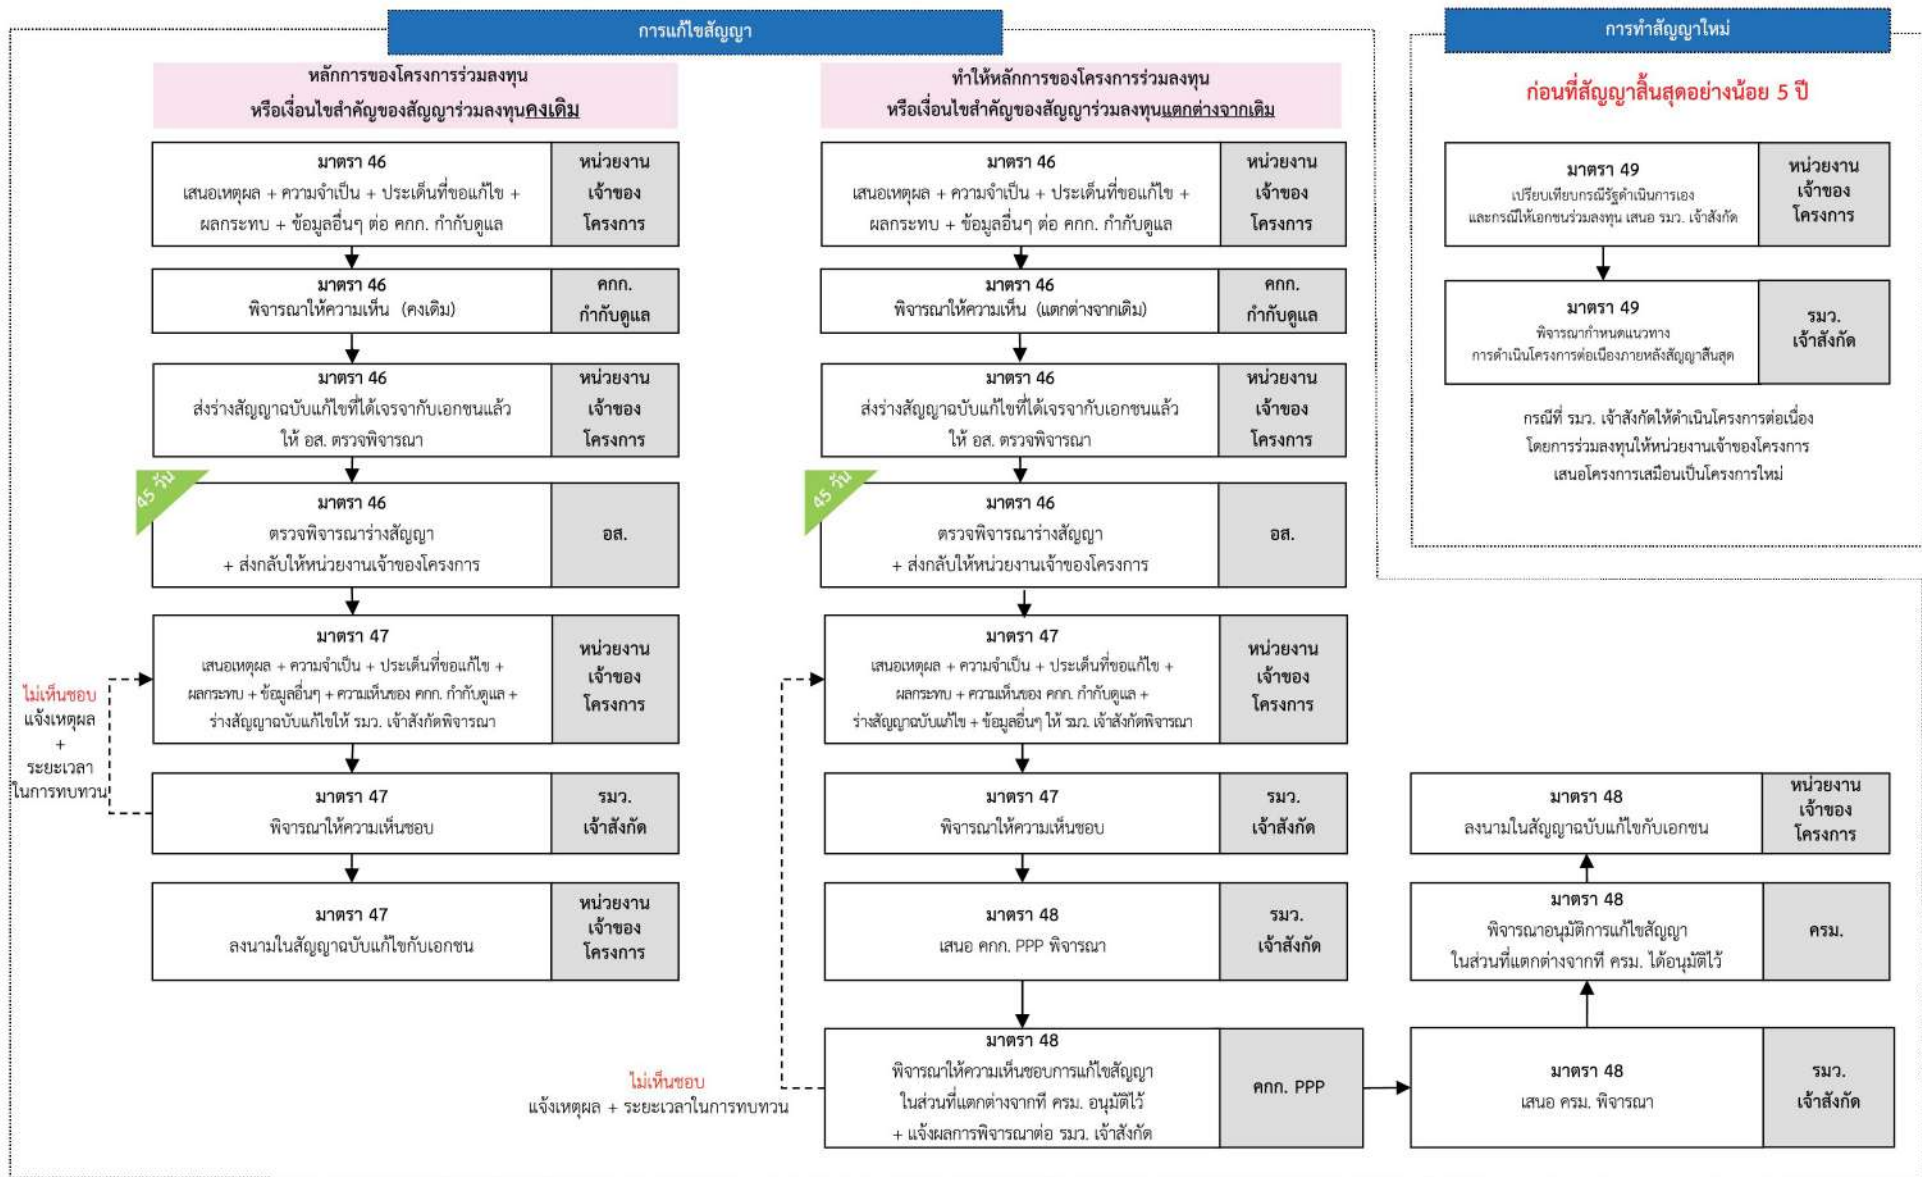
การแก้ไขสัญญา

หลักการของโครงการร่วมลงทุน หรือเงื่อนไขสำคัญของสัญญาร่วมลงทุนคงเดิม

| มาตรา 46 เสนอเหตุผล + ความจำเป็น + ประเด็นที่ขอแก้ไข + ผลกระทบ + ข้อมูลอื่นๆ ต่อ คกก. กำกับดูแล | หน่วยงานเจ้าของโครงการ |
|---|---|
| มาตรา 46 พิจารณาให้ความเห็น (คงเดิม) | คกก. กำกับดูแล |
| มาตรา 46 ส่งร่างสัญญาฉบับแก้ไขที่ได้เจรจากับเอกชนแล้ว ให้ อส. ตรวจพิจารณา | หน่วยงานเจ้าของโครงการ |
| 45 วัน มาตรา 46 ตรวจพิจารณาร่างสัญญา + ส่งกลับให้หน่วยงานเจ้าของโครงการ | อส. |
| มาตรา 47 เสนอเหตุผล + ความจำเป็น + ประเด็นที่ขอแก้ไข + ผลกระทบ + ข้อมูลอื่นๆ + ความเห็นของ คกก. กำกับดูแล + ร่างสัญญาฉบับแก้ไขให้ รมว. เจ้าสังกัดพิจารณา | หน่วยงานเจ้าของโครงการ |
| มาตรา 47 พิจารณาให้ความเห็นชอบ | รมว. เจ้าสังกัด |
| มาตรา 47 ลงนามในสัญญาฉบับแก้ไขกับเอกชน | หน่วยงานเจ้าของโครงการ |

ไม่เห็นชอบ แจ้งเหตุผล + ระยะเวลาในการทบทวน

ทำให้หลักการของโครงการร่วมลงทุน หรือเงื่อนไขสำคัญของสัญญาร่วมลงทุนแตกต่างจากเดิม

| มาตรา 46 เสนอเหตุผล + ความจำเป็น + ประเด็นที่ขอแก้ไข + ผลกระทบ + ข้อมูลอื่นๆ ต่อ คกก. กำกับดูแล | หน่วยงานเจ้าของโครงการ |
|---|---|
| มาตรา 46 พิจารณาให้ความเห็น (แตกต่างจากเดิม) | คกก. กำกับดูแล |
| มาตรา 46 ส่งร่างสัญญาฉบับแก้ไขที่ได้เจรจากับเอกชนแล้ว ให้ อส. ตรวจพิจารณา | หน่วยงานเจ้าของโครงการ |
| 45 วัน มาตรา 46 ตรวจพิจารณาร่างสัญญา + ส่งกลับให้หน่วยงานเจ้าของโครงการ | อส. |
| มาตรา 47 เสนอเหตุผล + ความจำเป็น + ประเด็นที่ขอแก้ไข + ผลกระทบ + ความเห็นของ คกก. กำกับดูแล + ร่างสัญญาฉบับแก้ไข + ข้อมูลอื่นๆ ให้ รมว. เจ้าสังกัดพิจารณา | หน่วยงานเจ้าของโครงการ |
| มาตรา 47 พิจารณาให้ความเห็นชอบ | รมว. เจ้าสังกัด |
| มาตรา 48 เสนอ คกก. PPP พิจารณา | รมว. เจ้าสังกัด |
| มาตรา 48 พิจารณาให้ความเห็นชอบการแก้สัญญา ในส่วนที่แตกต่างจากที่ ครม. อนุมัติไว้ + แจ้งผลการพิจารณาต่อ รมว. เจ้าสังกัด | คกก. PPP |

ไม่เห็นชอบ แจ้งเหตุผล + ระยะเวลาในการทบทวน

| มาตรา 48 เสนอ ครม. พิจารณา | รมว. เจ้าสังกัด |
|---|---|
| มาตรา 48 พิจารณาอนุมัติการแก้ไขสัญญา ในส่วนที่แตกต่างจากที่ ครม. ได้อนุมัติไว้ | ครม. |
| มาตรา 48 ลงนามในสัญญาฉบับแก้ไขกับเอกชน | หน่วยงานเจ้าของโครงการ |

การทำสัญญาใหม่

ก่อนที่สัญญาสิ้นสุดอย่างน้อย 5 ปี

| มาตรา 49 เปรียบเทียบกรณีรัฐดำเนินการเอง และกรณีให้เอกชนร่วมลงทุน เสนอ รมว. เจ้าสังกัด | หน่วยงานเจ้าของโครงการ |
|---|---|
| มาตรา 49 พิจารณากำหนดแนวทาง การดำเนินโครงการต่อเนื่องภายหลังสัญญาสิ้นสุด | รมว. เจ้าสังกัด |

กรณีที่ รมว. เจ้าสังกัดให้ดำเนินโครงการต่อเนื่อง โดยการร่วมลงทุนให้หน่วยงานเจ้าของโครงการ เสนอโครงการเสมือนเป็นโครงการใหม่